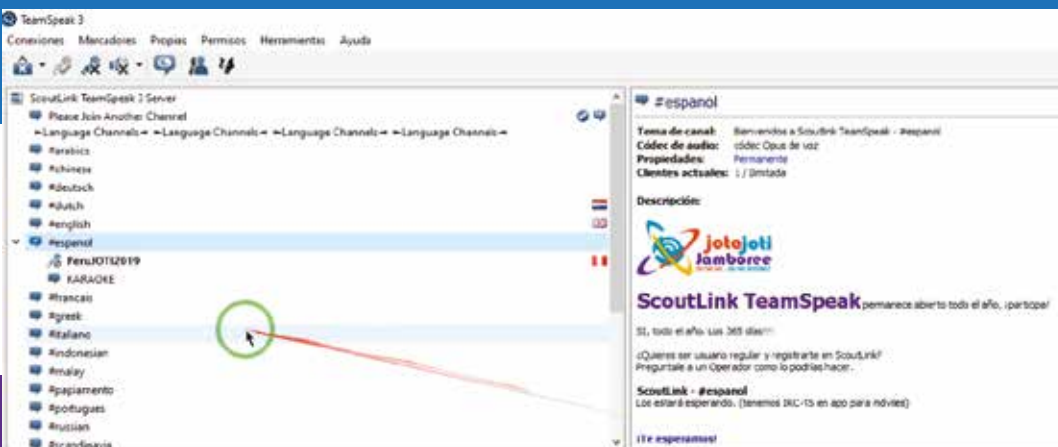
TeamSpeak 3

Conexiones Marcadores Propias Permisos Herramientas Ayuda

ScoutLink TeamSpeak 3 Server
Please Join Another Channel
=Language Channels= =Language Channels= =Language Channels= =Language Channels=
#arabics
#chinese
#deutsch
#dutch
#english
#espanol
PeruJOTI2019
KARAOKE
#francais
#greek
#italiano
#indonesian
#malay
#papiamento
#portugues
#russian
#scandinavia

#espanol

Tema de canal: Bienvenidos a ScoutLink TeamSpeak - #espanol
Códec de audio: códec Opus de voz
Propiedades: Permanente
Clientes actuales: 1 / ilimitada

Descripción:

jota joti Jamboree

ScoutLink TeamSpeak permanece abierto todo el año, ¡participa!

Sí, todo el año. Los 365 días!!!

¿Quieres ser usuario regular y registrarte en ScoutLink?
Preguntale a un Operador como lo podrías hacer.

ScoutLink - #espanol
Los estará esperando. (tenemos IRC-15 en app para móviles)

¡Te esperamos!